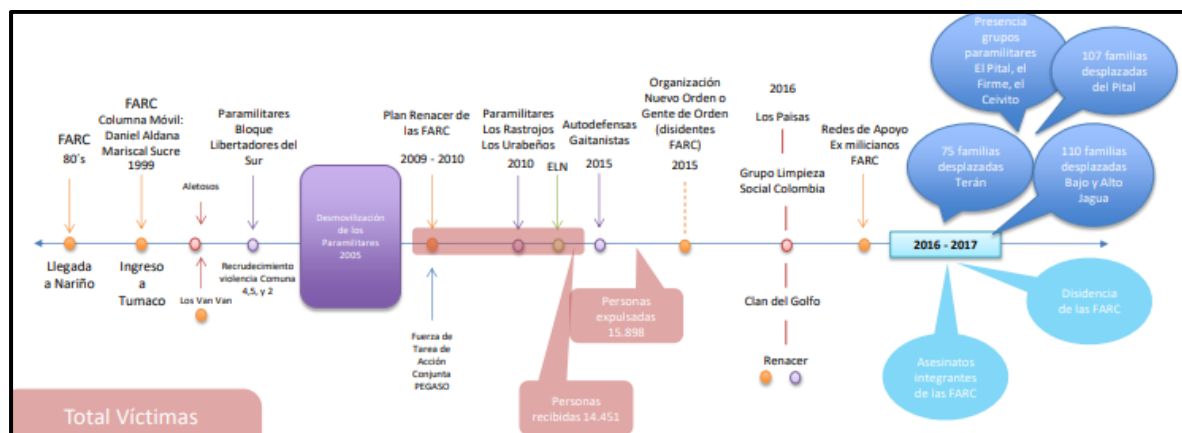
FARC
80´s

Llegada a Nariño

FARC
Columna Móvil: Daniel Aldana Mariscal Sucre
1999

Ingreso a Tumaco

Aletosos

Los Van Van

Paramilitares Bloque Libertadores del Sur

Recrudecimiento violencia Comuna 4,5, y 2

Desmovilización de los Paramilitares
2005

Plan Renacer de las FARC

2009 - 2010

Fuerza de Tarea de Acción Conjunta PEGASO

Paramilitares Los Rastrojos Los Urabeños

2010

ELN

Autodefensas Gaitanistas

2015

Personas expulsadas 15.898

Personas recibidas 14.451

Organización Nuevo Orden o Gente de Orden (disidentes FARC)

2015

2016

Los Paisas

Grupo Limpieza Social Colombia

Clan del Golfo

Renacer

Redes de Apoyo Ex milicianos FARC

Presencia grupos paramilitares El Pital, el Firme, el Ceivito

107 familias desplazadas del Pital

75 familias desplazadas Terán

110 familias desplazadas Bajo y Alto Jagua

2016 - 2017

Disidencia de las FARC

Asesinatos integrantes de las FARC

Total Víctimas